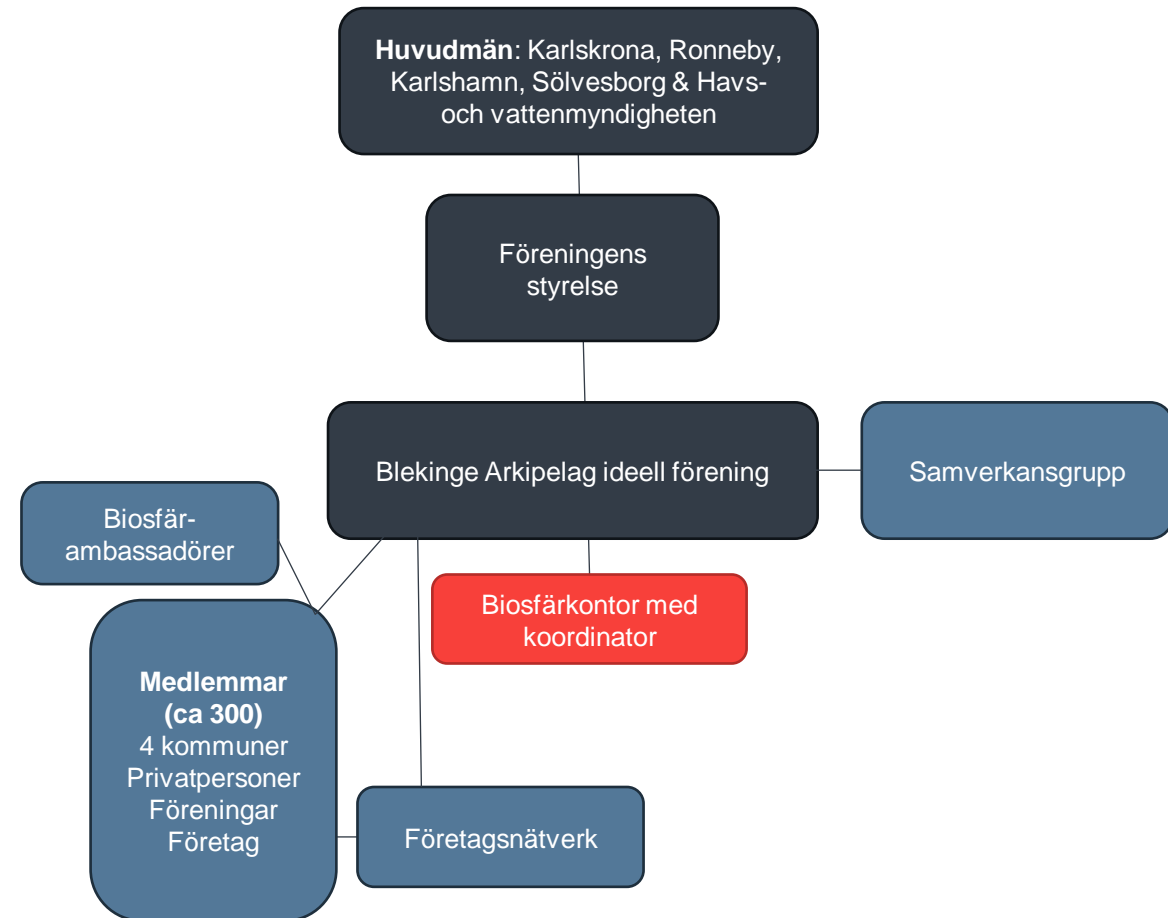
**Huvudmän**: Karlskrona, Ronneby, Karlshamn, Sölvesborg & Havs- och vattenmyndigheten

Föreningens styrelse

Blekinge Arkipelag ideell förening

Samverkansgrupp

Biosfär-ambassadörer

Biosfärkontor med koordinator

**Medlemmar (ca 300)**
4 kommuner
Privatpersoner
Föreningar
Företag

Företagsnätverk